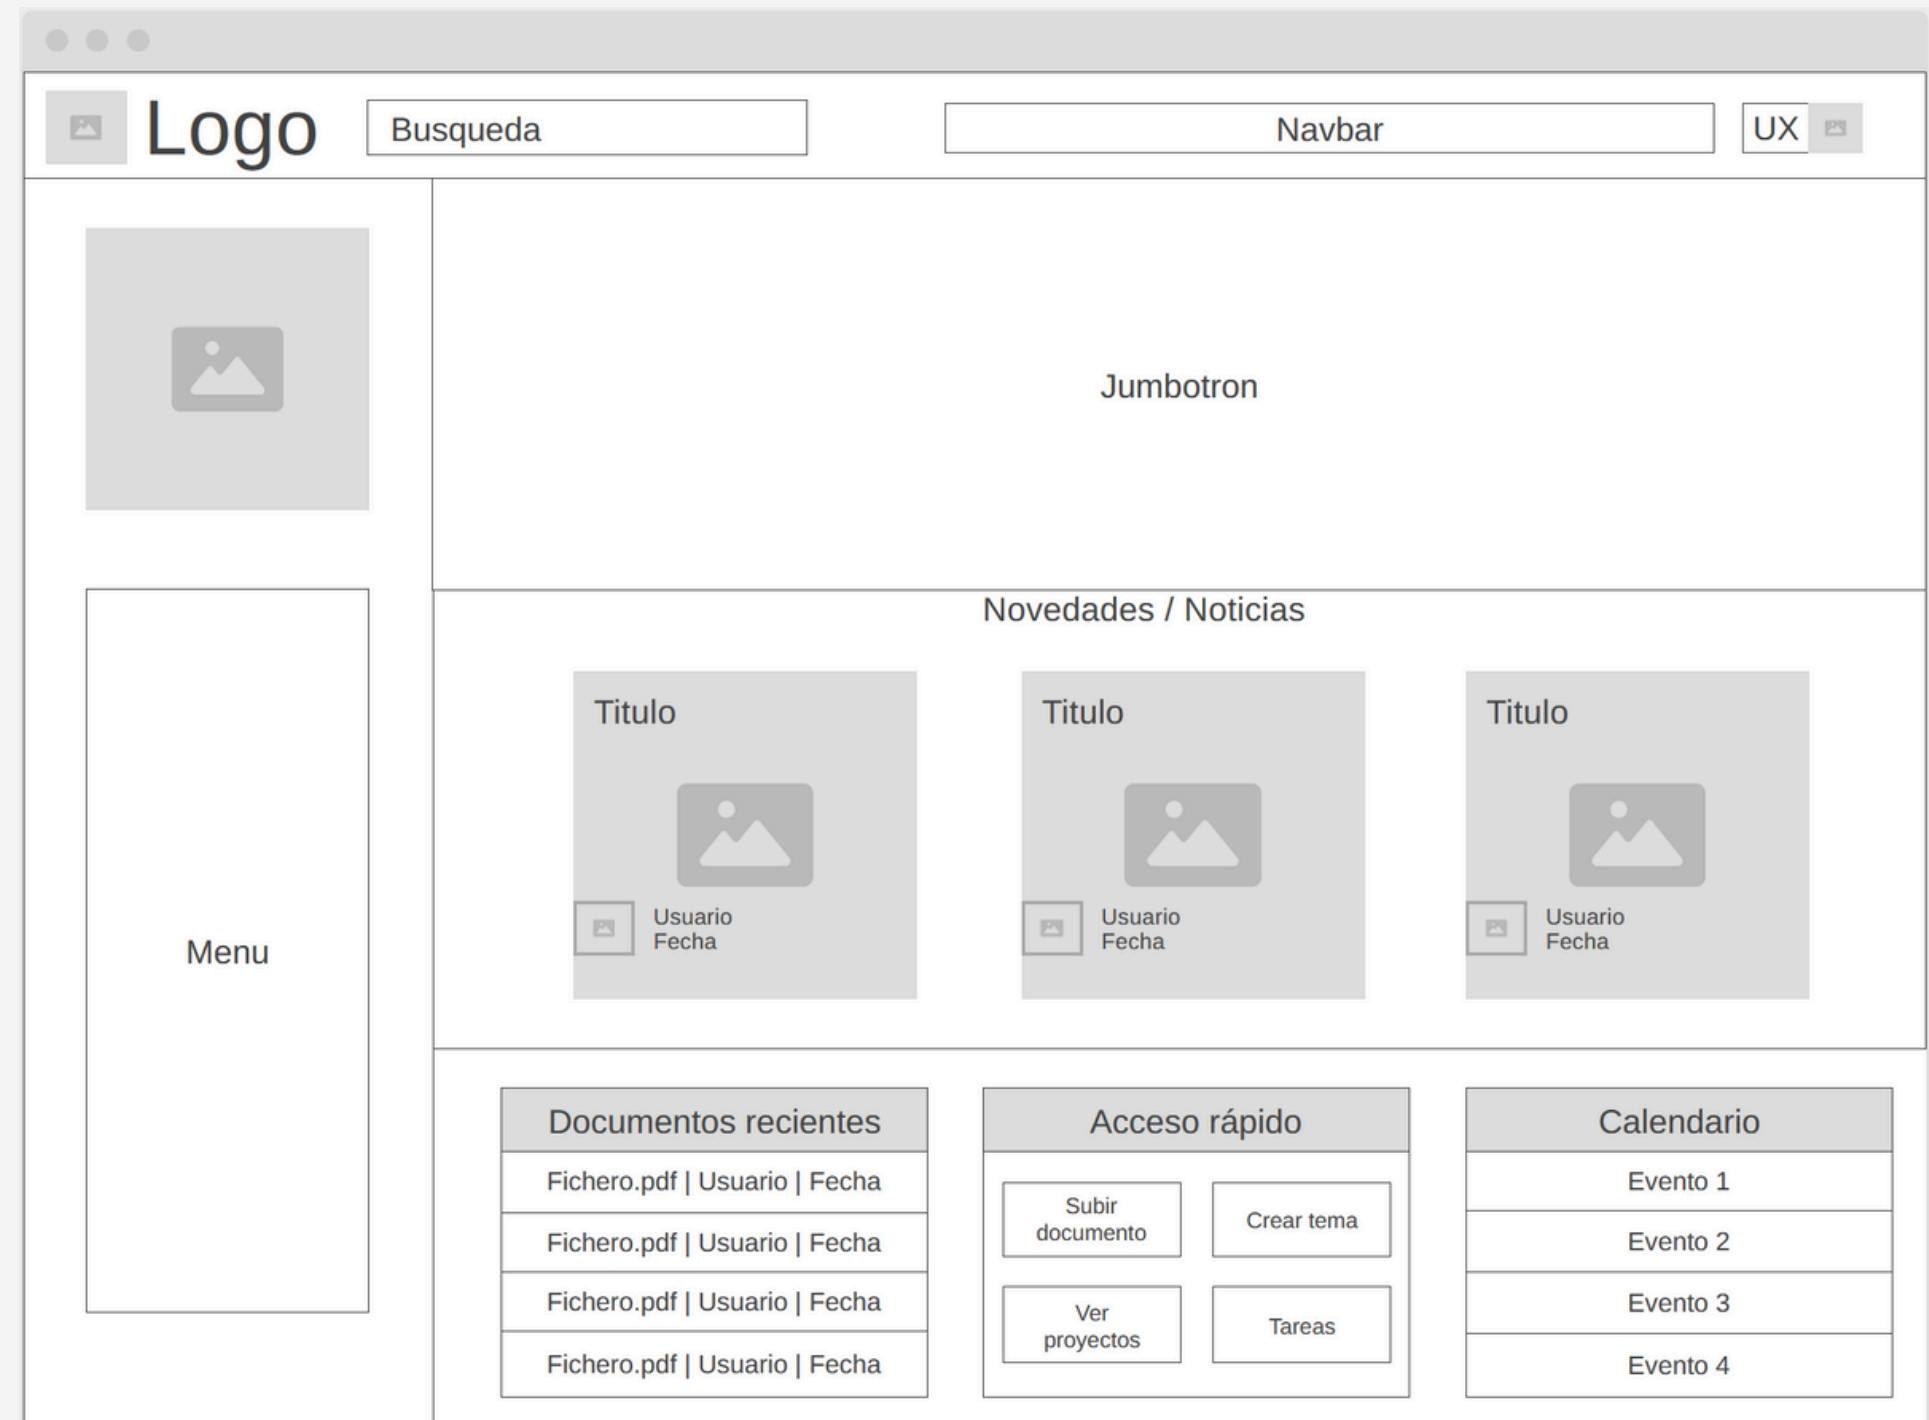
Logo

Busqueda

Navbar

UX

Jumbotron

Menu

Novedades / Noticias

Titulo

Usuario
Fecha

Titulo

Usuario
Fecha

Titulo

Usuario
Fecha

| Documentos recientes |
|---|
| Fichero.pdf \| Usuario \| Fecha |
| Fichero.pdf \| Usuario \| Fecha |
| Fichero.pdf \| Usuario \| Fecha |
| Fichero.pdf \| Usuario \| Fecha |

Acceso rápido

Subir documento

Crear tema

Ver proyectos

Tareas

| Calendario |
|---|
| Evento 1 |
| Evento 2 |
| Evento 3 |
| Evento 4 |